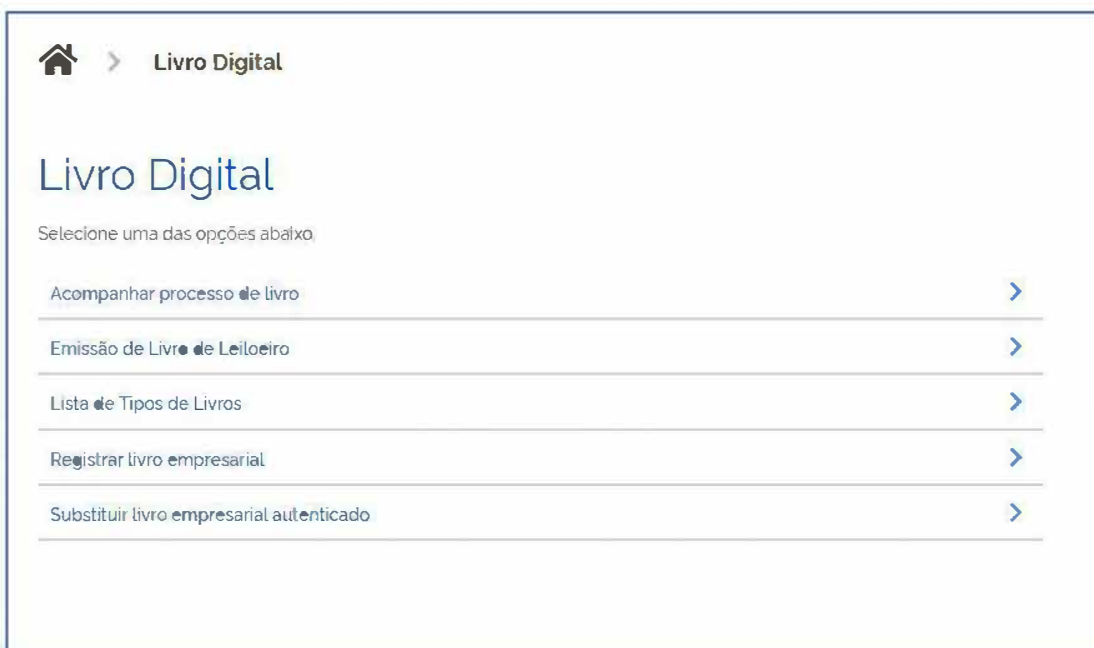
> Livro Digital

Livro Digital

Selecione uma das opções abaixo

Acompanhar processo de livro

Emissão de Livro de Leiloeiro

Lista de Tipos de Livros

Registrar livro empresarial

Substituir livro empresarial autenticado